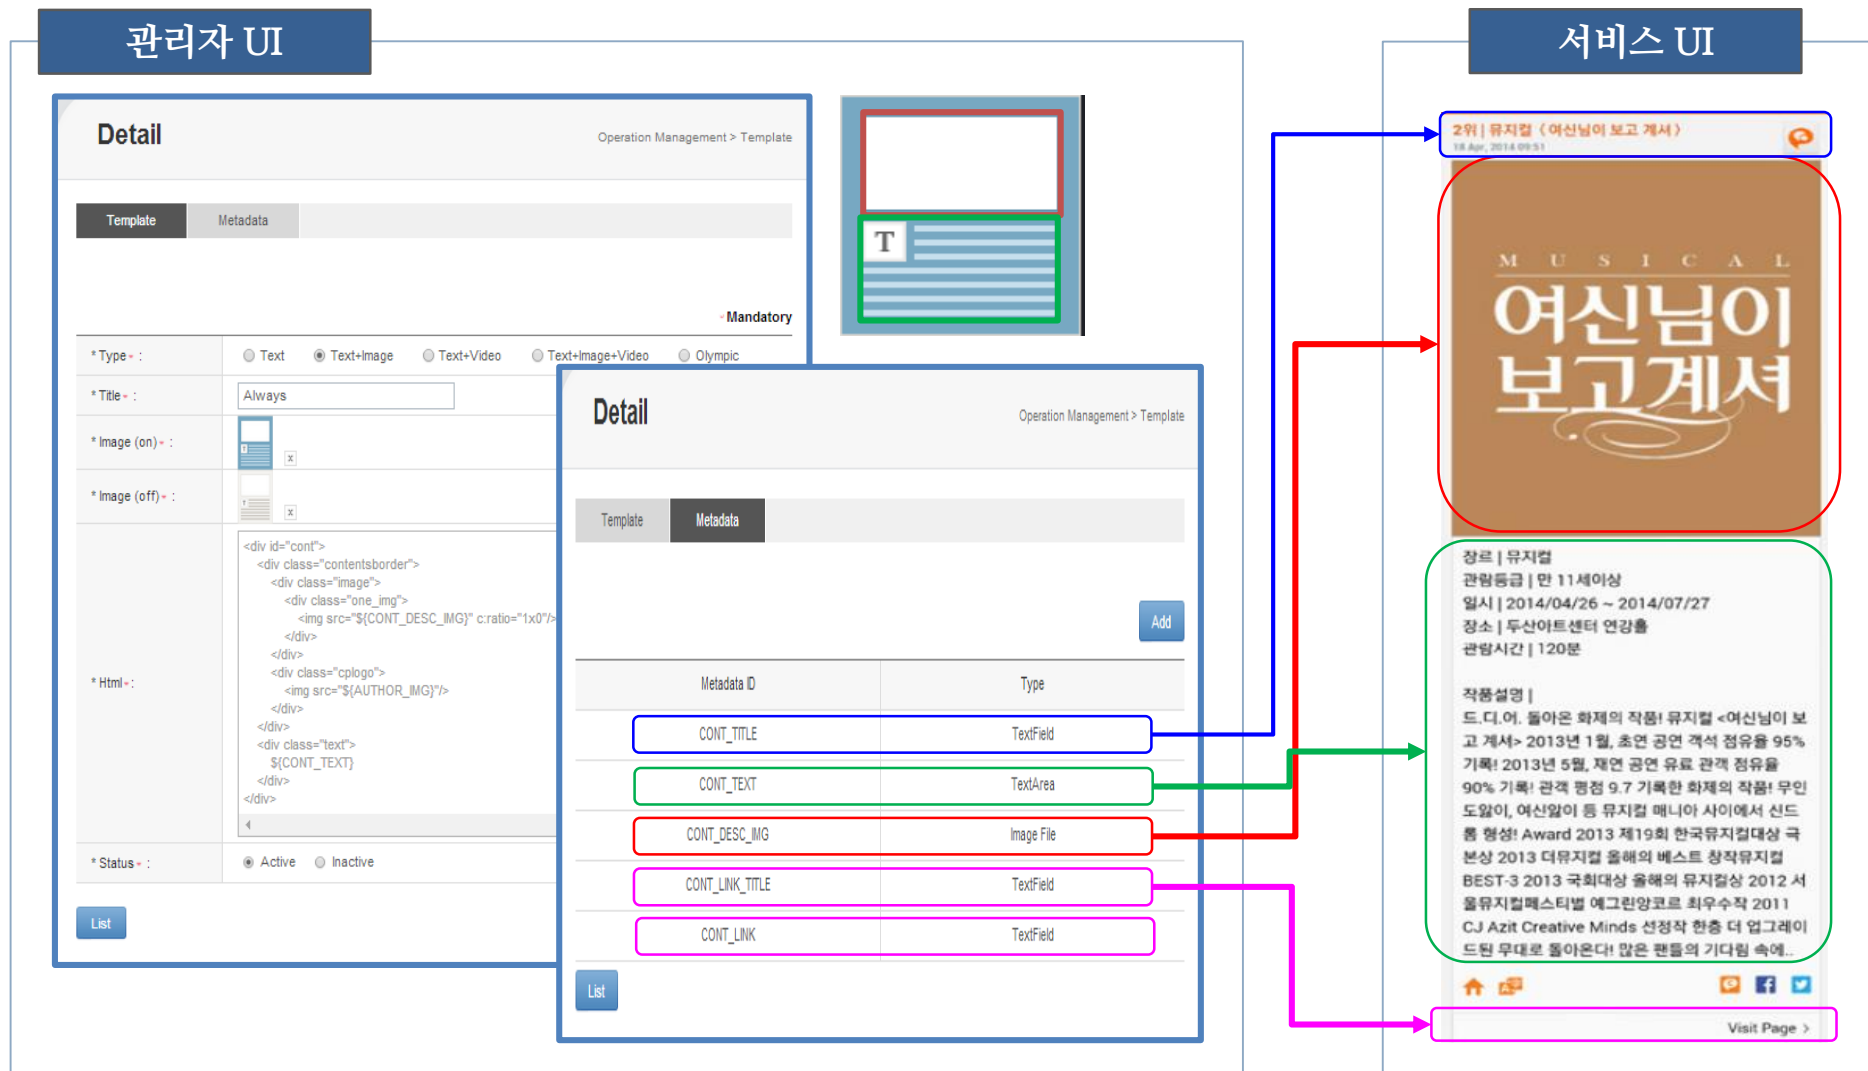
관리자 UI

Detail

Operation Management > Template

Template | Metadata

Mandatory

* Type : ○ Text ◉ Text+Image ○ Text+Video ○ Text+Image+Video ○ Olympic

* Title : Always

* Image (on) :

* Image (off) :

* Html :

<div id="cont">
<div class="contentsborder">
<div class="image">
<div class="one_img">
<img src="${CONT_DESC_IMG}" c:ratio="1x0"/>
</div>
</div>
<div class="cplogo">
<img src="${AUTHOR_IMG}"/>
</div>
</div>
<div class="text">
${CONT_TEXT}
</div>
</div>

* Status : ◉ Active ○ Inactive

List

T

Detail

Operation Management > Template

Template | Metadata

Add

| Metadata ID | Type |
|---|---|
| CONT_TITLE | TextField |
| CONT_TEXT | TextArea |
| CONT_DESC_IMG | Image File |
| CONT_LINK_TITLE | TextField |
| CONT_LINK | TextField |

List

서비스 UI

2위 | 뮤지컬 (여신님이 보고 계셔)
18 Apr, 2014 09:51

M U S I C A L
여신님이
보고계셔

장르 | 뮤지컬
관람등급 | 만 11세이상
일시 | 2014/04/26 ~ 2014/07/27
장소 | 두산아트센터 연강홀
관람시간 | 120분

작품설명 |
드.디.어. 돌아온 화제의 작품! 뮤지컬 <여신님이 보고 계셔> 2013년 1월, 초연 공연 객석 점유율 95% 기록! 2013년 5월, 재연 공연 유료 관객 점유율 90% 기록! 관객 평점 9.7 기록한 화제의 작품! 무인도앓이, 여신앓이 등 뮤지컬 매니아 사이에서 신드롬 형성! Award 2013 제19회 한국뮤지컬대상 극본상 2013 더뮤지컬 올해의 베스트 창작뮤지컬 BEST-3 2013 국회대상 올해의 뮤지컬상 2012 서울뮤지컬페스티벌 예그린앙코르 최우수작 2011 CJ Azit Creative Minds 선정작 한층 더 업그레이드된 무대로 돌아온다! 많은 팬들의 기다림 속에..

Visit Page >